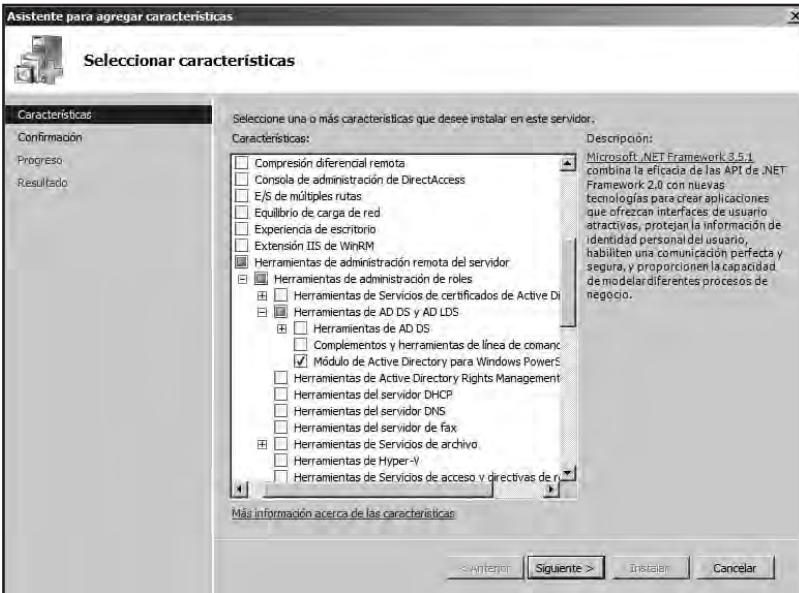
Asistente para agregar características

Seleccionar características

Características
Confirmación
Progreso
Resultado

Seleccione una o más características que desee instalar en este servidor.

Características:

Compresión diferencial remota
Consola de administración de DirectAccess
E/S de múltiples rutas
Equilibrio de carga de red
Experiencia de escritorio
Extensión IIS de WinRM
Herramientas de administración remota del servidor
Herramientas de administración de roles
Herramientas de Servicios de certificados de Active Di
Herramientas de AD DS y AD LDS
Herramientas de AD DS
Complementos y herramientas de línea de comanc
Módulo de Active Directory para Windows PowerS
Herramientas de Active Directory Rights Management
Herramientas del servidor DHCP
Herramientas del servidor DNS
Herramientas del servidor de fax
Herramientas de Servicios de archivo
Herramientas de Hyper-V
Herramientas de Servicios de acceso y directivas de r

Descripción:

Microsoft .NET Framework 3.5.1 combina la eficacia de las API de .NET Framework 2.0 con nuevas tecnologías para crear aplicaciones que ofrezcan interfaces de usuario atractivas, protejan la información de identidad personal del usuario, habiliten una comunicación perfecta y segura, y proporcionen la capacidad de modelar diferentes procesos de negocio.

Más información acerca de las características

< Anterior   Siguiente >   Instalar   Cancelar